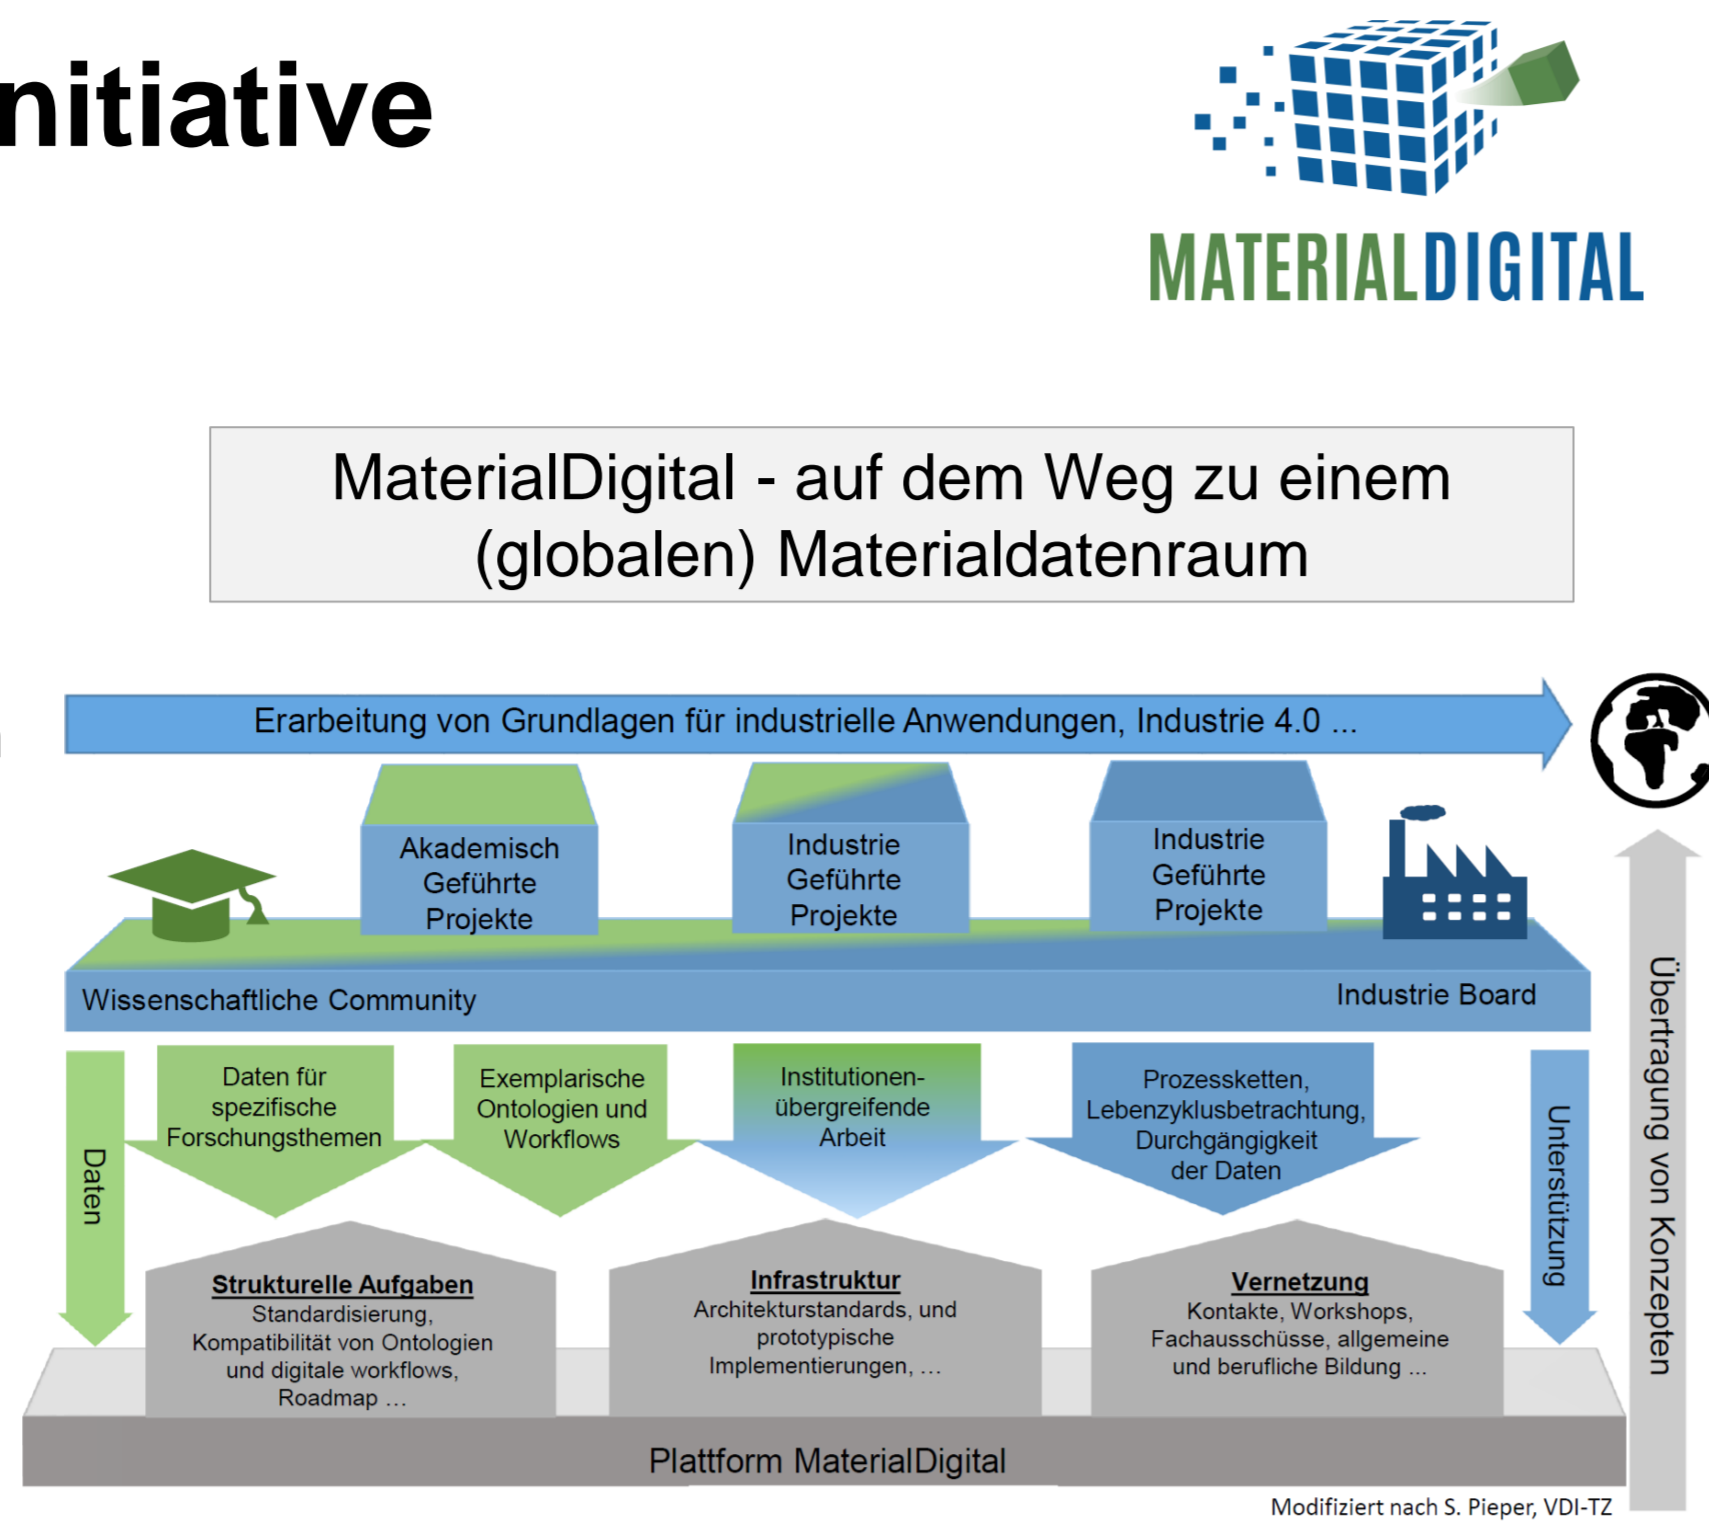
nitiative

MATERIALDIGITAL

MaterialDigital - auf dem Weg zu einem (globalen) Materialdatenraum

Erarbeitung von Grundlagen für industrielle Anwendungen, Industrie 4.0 ...

Akademisch Geführte Projekte

Industrie Geführte Projekte

Industrie Geführte Projekte

Wissenschaftliche Community

Industrie Board

Daten

Daten für spezifische Forschungsthemen

Exemplarische Ontologien und Workflows

Institutionen-übergreifende Arbeit

Prozessketten, Lebenzyklusbetrachtung, Durchgängigkeit der Daten

Unterstützung

Übertragung von Konzepten

Strukturelle Aufgaben
Standardisierung, Kompatibilität von Ontologien und digitale workflows, Roadmap ...

Infrastruktur
Architekturstandards, und prototypische Implementierungen, ...

Vernetzung
Kontakte, Workshops, Fachausschüsse, allgemeine und berufliche Bildung ...

Plattform MaterialDigital

Modifiziert nach S. Pieper, VDI-TZ